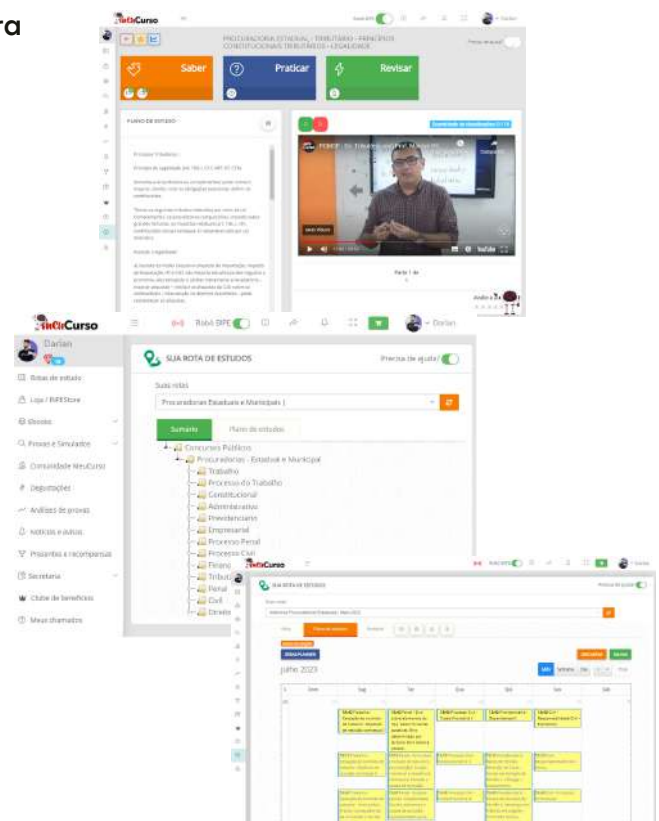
ra

MeuCurso

PROCURADORIA ESTADUAL - TRIBUTÁRIO - PRINCÍPIOS CONSTITUCIONAIS TRIBUTÁRIOS - LEGALIDADE

Saber

Praticar

Revisar

PLANO DE ESTUDO

Parte 1 de

MeuCurso

Robô BPE

Darlan

Darlan

Rotas de estudo

Loja / BIPEStore

Ebooks

Provas e Simulados

Comunidade MeuCurso

Degustações

Análises de provas

Notícias e avisos

Presentes e recompensas

Secretaria

Clube de benefícios

Meus chamados

SUA ROTA DE ESTUDOS

Precisa de ajuda?

Suas rotas

Procuradorias Estaduais e Municipais

Sumário

Plano de estudos

Concursos Públicos

Procuradorias - Estadual e Municipal

Trabalho

Processo do Trabalho

Constitucional

Administrativo

Previdenciário

Empresarial

Processo Penal

Processo Civil

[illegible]

Tribut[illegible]

Penal

Civil

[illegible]

MeuCurso

SUA ROTA DE ESTUDOS

julho 2023

Dom

Seg

Ter

Qua

Qui

Sex

Sáb